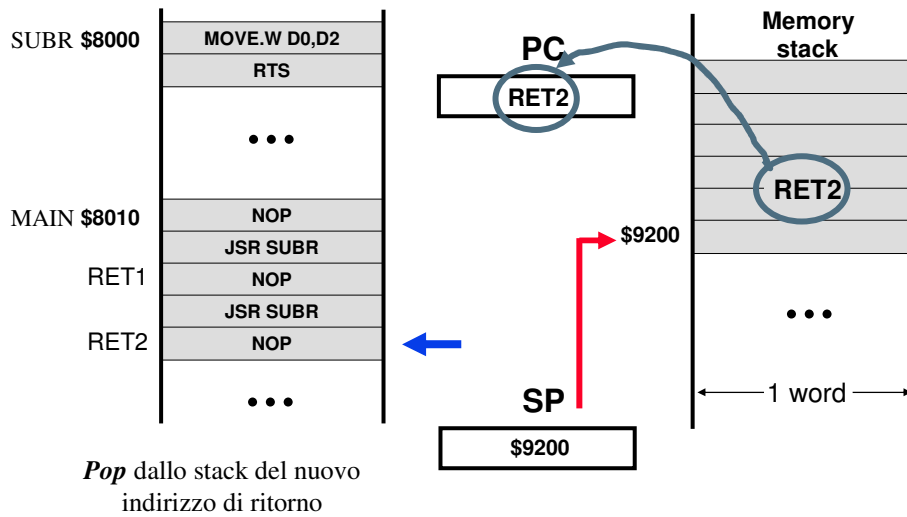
SUBR **$8000**

MOVE.W D0,D2

RTS

• • •

MAIN **$8010**

NOP

JSR SUBR

RET1

NOP

JSR SUBR

RET2

NOP

• • •

PC

RET2

$9200

SP

$9200

Memory stack

RET2

• • •

1 word

***Pop*** dallo stack del nuovo indirizzo di ritorno